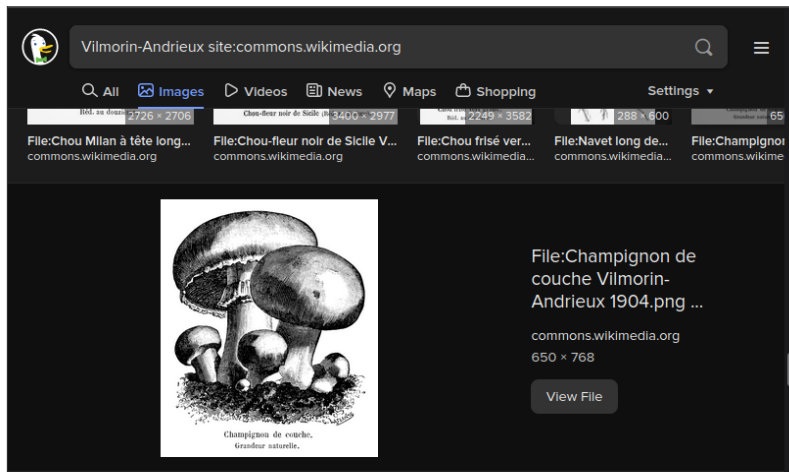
Vilmorin-Andrieux site:commons.wikimedia.org

All Images Videos News Maps Shopping Settings ▾

Réd. au douzi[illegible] 2726 × 2706
Chou-fleur noir de Sicile (R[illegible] 3400 × 2977
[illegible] 2249 × 3582
288 × 600
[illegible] 65

File:Chou Milan à tête long...
commons.wikimedia.org

File:Chou-fleur noir de Sicile V...
commons.wikimedia.org

File:Chou frisé ver...
commons.wikimedia...

File:Navet long de...
commons.wikimedia...

File:Champignor
commons.wikime

Champignon de couche.
Grandeur naturelle.

File:Champignon de couche Vilmorin-Andrieux 1904.png ...

commons.wikimedia.org

650 × 768

View File